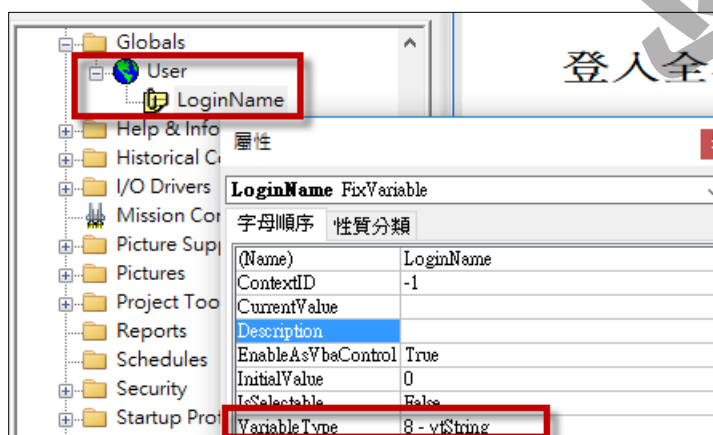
Globals
User
LoginName
Help & Info
Historical C
I/O Drivers
Mission Cor
Picture Supp
Pictures
Project Too
Reports
Schedules
Security
Startup Prof

登入全

屬性

LoginName FixVariable

字母順序 性質分類

| (Name) | LoginName |
|---|---|
| ContextID | -1 |
| CurrentValue | |
| Description | |
| EnableAsVbaControl | True |
| InitialValue | 0 |
| IsSelectable | False |
| VariableType | 8 - vtString |